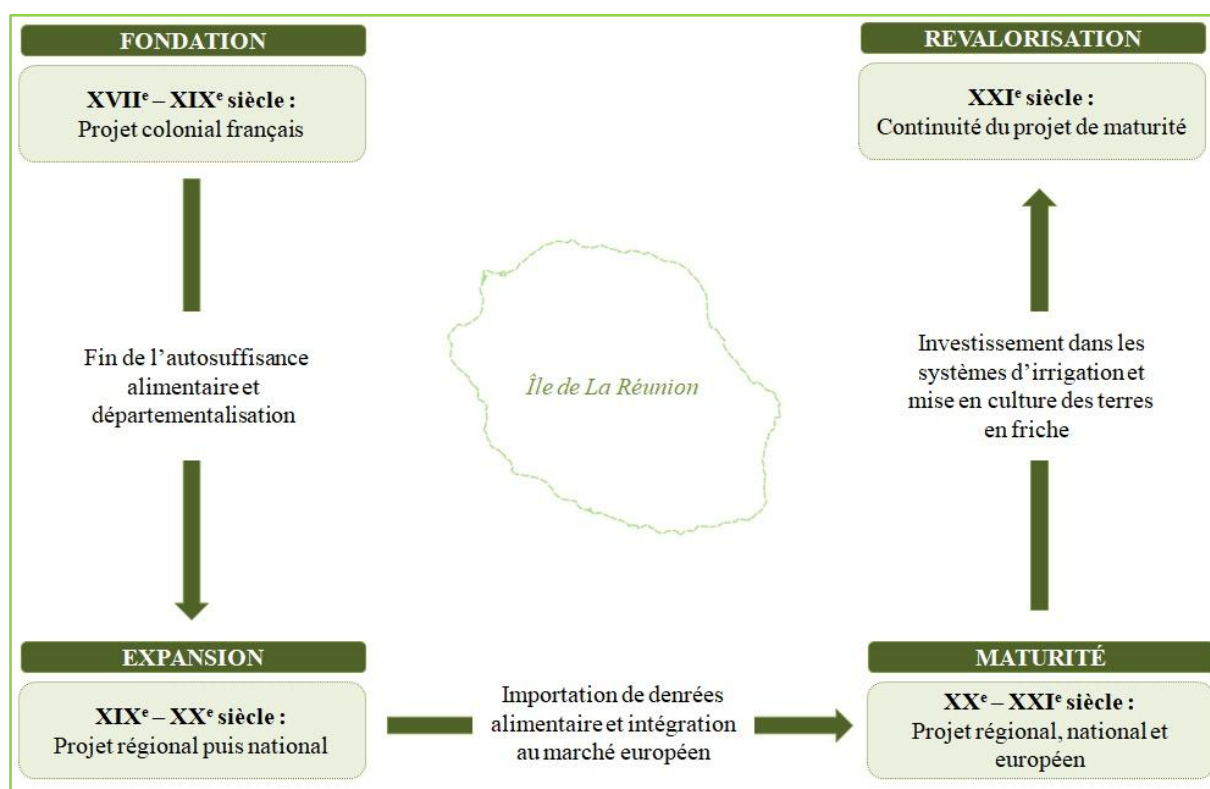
FONDATION

**XVII$^e$ – XIX$^e$ siècle :**
Projet colonial français

Fin de l'autosuffisance alimentaire et départementalisation

REVALORISATION

**XXI$^e$ siècle :**
Continuité du projet de maturité

Investissement dans les systèmes d'irrigation et mise en culture des terres en friche

Île de La Réunion

EXPANSION

**XIX$^e$ – XX$^e$ siècle :**
Projet régional puis national

Importation de denrées alimentaire et intégration au marché européen

MATURITÉ

**XX$^e$ – XXI$^e$ siècle :**
Projet régional, national et européen